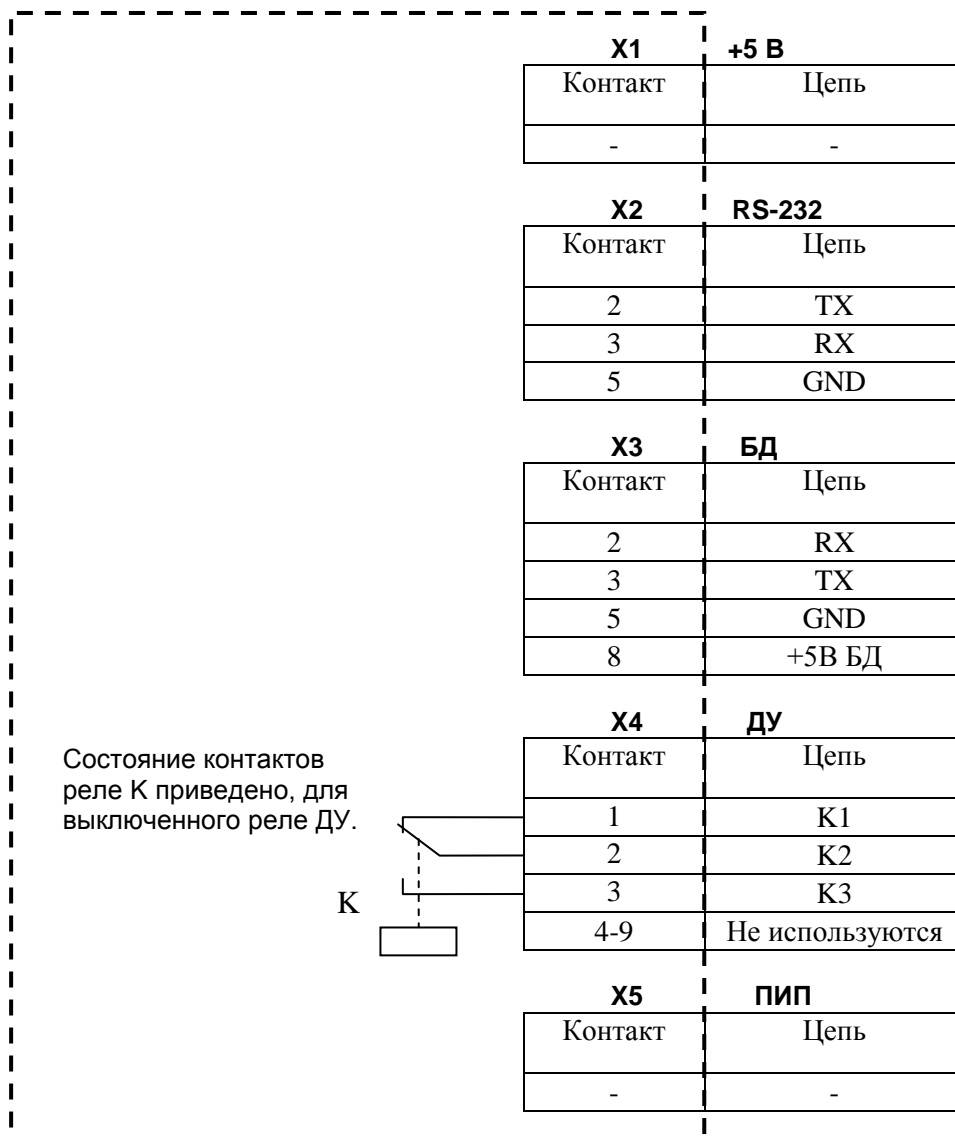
X1 +5 В

| Контакт | Цепь |
|---|---|
| - | - |

X2 RS-232

| Контакт | Цепь |
|---|---|
| 2 | TX |
| 3 | RX |
| 5 | GND |

X3 БД

| Контакт | Цепь |
|---|---|
| 2 | RX |
| 3 | TX |
| 5 | GND |
| 8 | +5В БД |

X4 ДУ

| Контакт | Цепь |
|---|---|
| 1 | K1 |
| 2 | K2 |
| 3 | K3 |
| 4-9 | Не используются |

Состояние контактов реле К приведено, для выключенного реле ДУ.

К

X5 ПИП

| Контакт | Цепь |
|---|---|
| - | - |